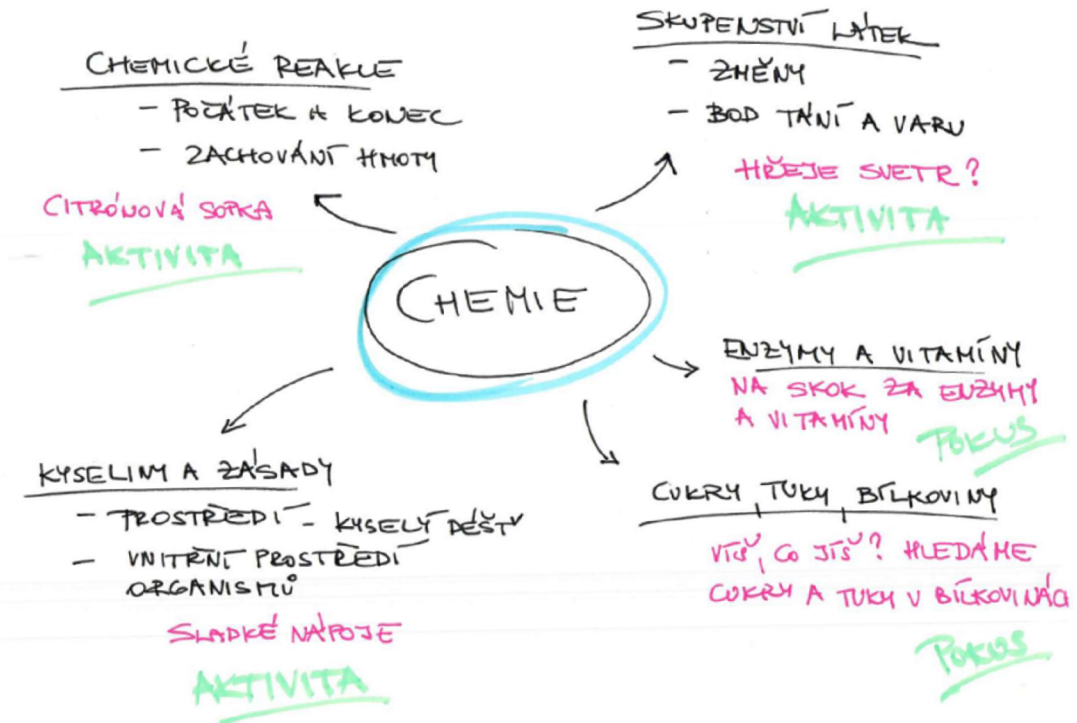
CHEMICKÉ REAKCE
- POČÁTEK A KONEC
- ZACHOVÁNÍ HMOTY

CITRÓNOVÁ SOPKA
AKTIVITA

SKUPENSTVÍ LÁTEK
- ZMĚNY
- BOD TÁNÍ A VARU

HŘEJE SVETR?
AKTIVITA

CHEMIE

ENZYMY A VITAMÍNY
NA SKOK ZA ENZYMY A VITAMÍNY
POKUS

KYSELINY A ZÁSADY
- PROSTŘEDÍ - KYSELÝ DÉŠŤ
- VNITŘNÍ PROSTŘEDÍ ORGANISMŮ

SLADKÉ NÁPOJE
AKTIVITA

CUKRY, TUKY, BÍLKOVINY
VÍŠ, CO JÍŠ? HLEDÁME CUKRY A TUKY V BÍLKOVINÁCH
POKUS